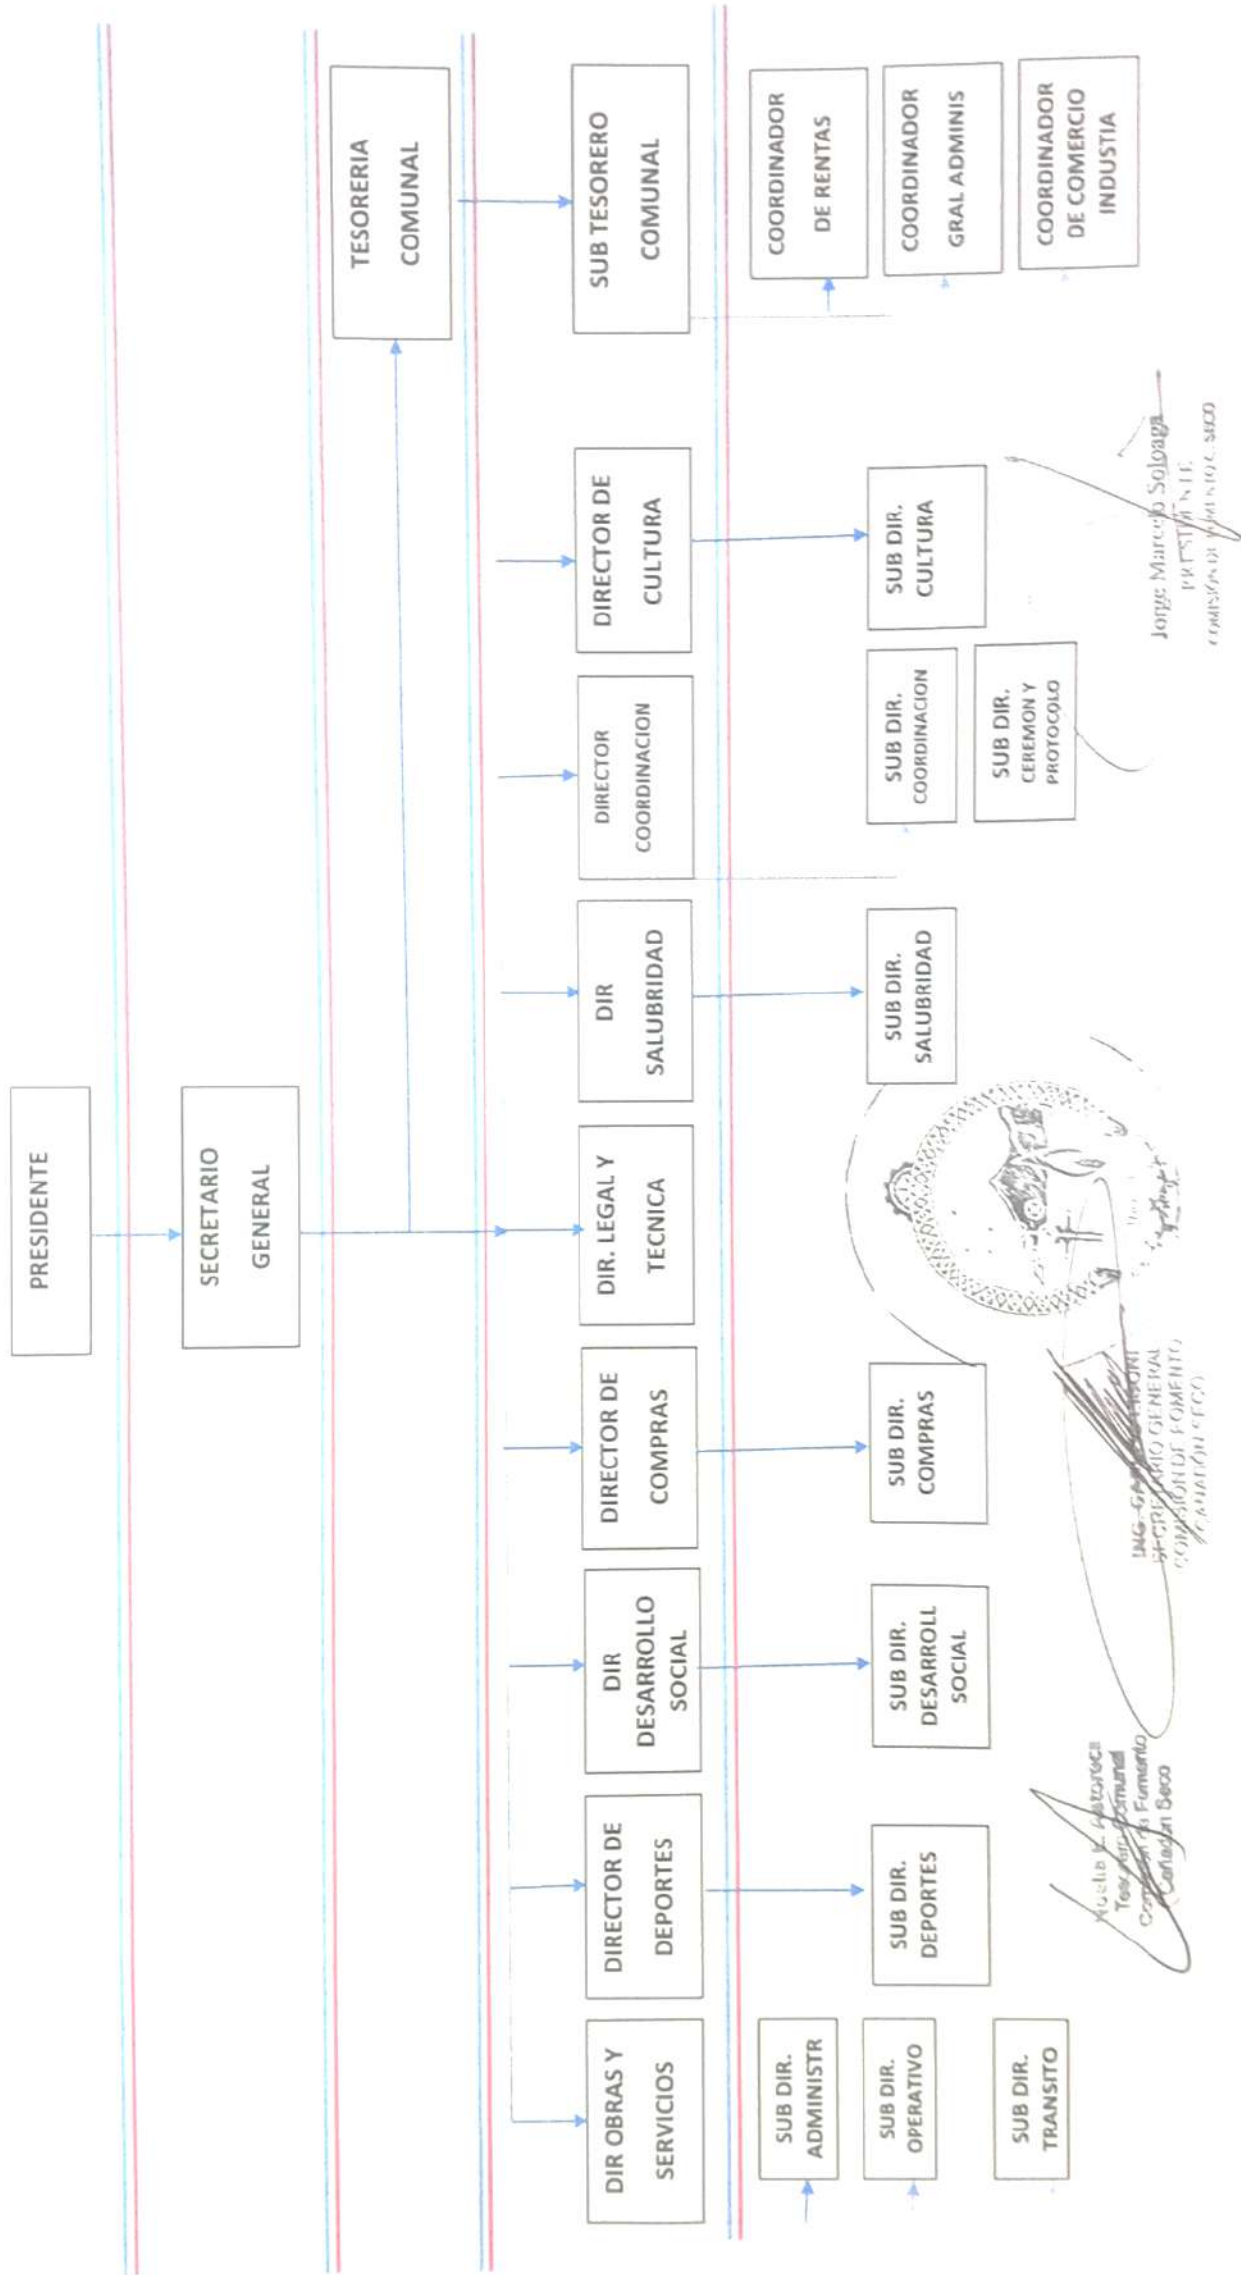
PRESIDENTE

SECRETARIO GENERAL

TESORERIA COMUNAL

SUB TESORERO COMUNAL

COORDINADOR DE RENTAS

COORDINADOR GRAL ADMINIS

COORDINADOR DE COMERCIO INDUSTIA

DIR OBRAS Y SERVICIOS

DIRECTOR DE DEPORTES

DIR DESARROLLO SOCIAL

DIRECTOR DE COMPRAS

DIR. LEGAL Y TECNICA

DIR SALUBRIDAD

DIRECTOR COORDINACION

DIRECTOR DE CULTURA

SUB DIR. ADMINISTR

SUB DIR. OPERATIVO

SUB DIR. TRANSITO

SUB DIR. DEPORTES

SUB DIR. DESARROLL SOCIAL

SUB DIR. COMPRAS

SUB DIR. SALUBRIDAD

SUB DIR. COORDINACION

SUB DIR. CEREMON Y PROTOCOLO

SUB DIR. CULTURA

Jorge Marcelo Soloaga
PRESIDENTE
COMISION DE FOMENTO C. SECO

ING. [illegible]
SECRETARIO GENERAL
COMISION DE FOMENTO
CAÑADON SECO

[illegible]
Tesorera Comunal
Comisión de Fomento
Cañadón Seco